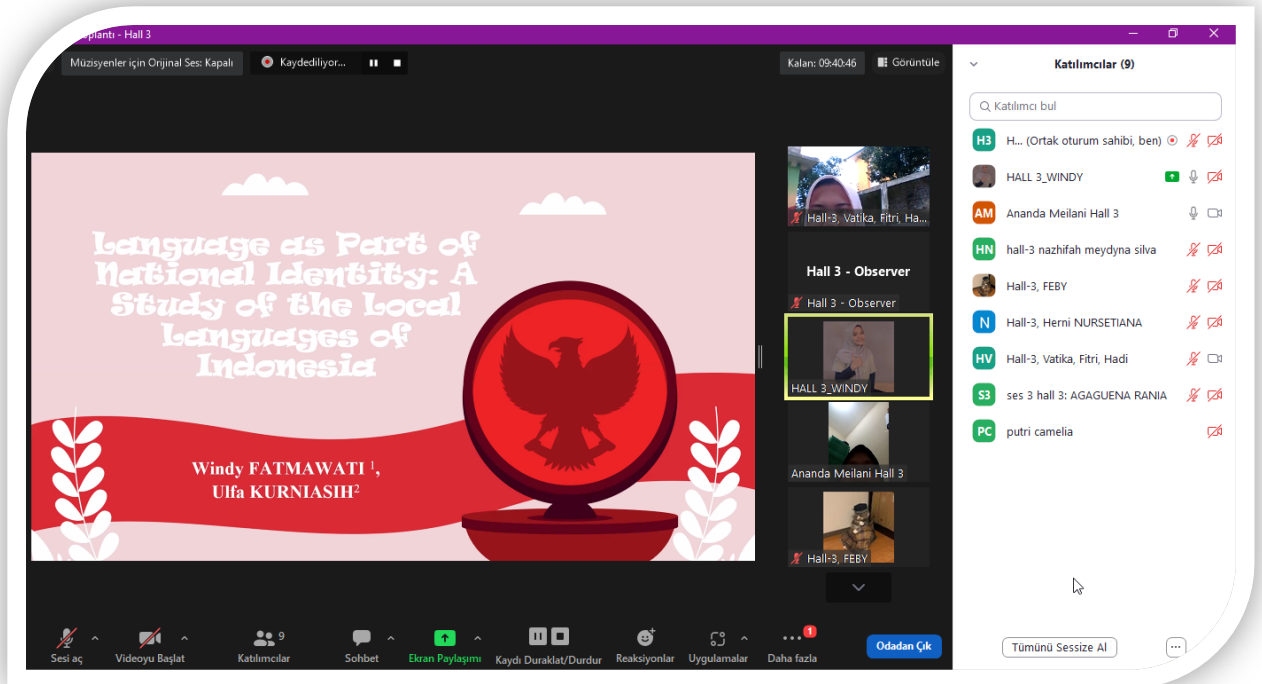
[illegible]plantı - Hall 3

Müzisyenler için Orijinal Ses: Kapalı

Kaydediliyor...

Kalan: 09:40:46

Görüntüle

Language as Part of National Identity: A Study of the Local Languages of Indonesia

Windy FATMAWATI $^1$, Ulfa KURNIASIH$^2$

Hall-3, Vatika, Fitri, Ha...

Hall 3 - Observer

Hall 3 - Observer

HALL 3_WINDY

Ananda Meilani Hall 3

Hall-3, FEBY

Katılımcılar (9)

Katılımcı bul

H3 H... (Ortak oturum sahibi, ben)

HALL 3_WINDY

AM Ananda Meilani Hall 3

HN hall-3 nazhifah meydyna silva

Hall-3, FEBY

N Hall-3, Herni NURSETIANA

HV Hall-3, Vatika, Fitri, Hadi

S3 ses 3 hall 3: AGAGUENA RANIA

PC putri camelia

Sesi aç

Videoyu Başlat

9 Katılımcılar

Sohbet

Ekran Paylaşımı

Kaydı Duraklat/Durdur

Reaksiyonlar

Uygulamalar

1 Daha fazla

Odadan Çık

Tümünü Sessize Al

...